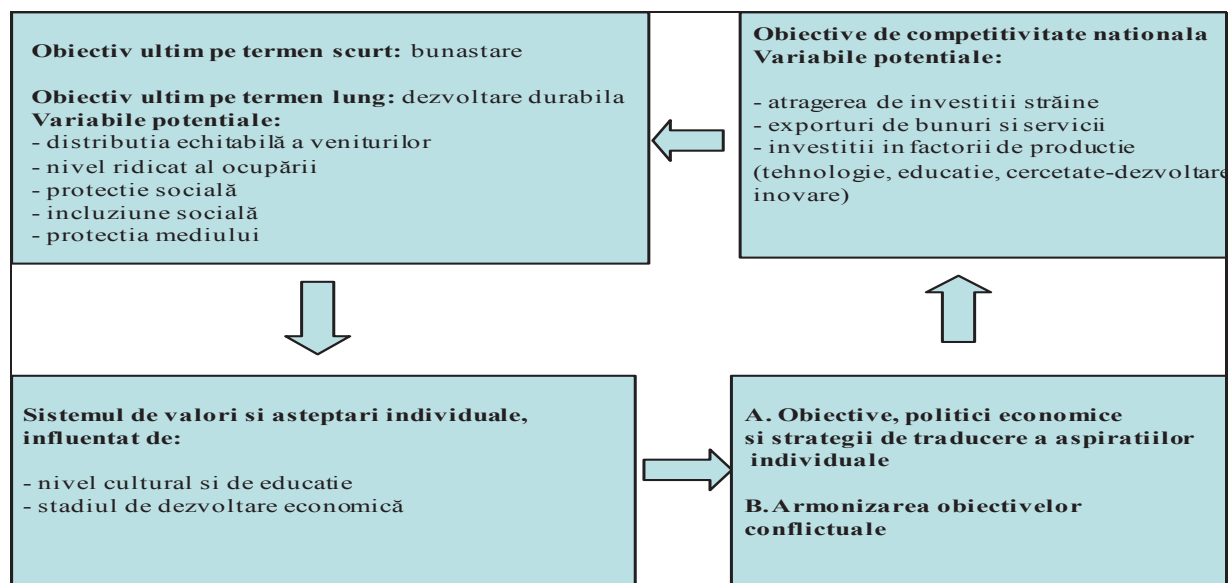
Obiectiv ultim pe termen scurt: bunastare

Obiectiv ultim pe termen lung: dezvoltare durabila
Variabile potentiale:
- distributia echitabilă a veniturilor
- nivel ridicat al ocupării
- protectie socială
- incluziune socială
- protectia mediului

Obiective de competitivitate nationala
Variabile potentiale:

- atragerea de investitii străine
- exporturi de bunuri si servicii
- investitii in factorii de productie
(tehnologie, educatie, cercetate-dezvoltare
inovare)

Sistemul de valori si asteptari individuale, influentat de:

- nivel cultural si de educatie
- stadiul de dezvoltare economică

A. Obiective, politici economice si strategii de traducere a aspiratiilor individuale

B. Armonizarea obiectivelor conflictuale